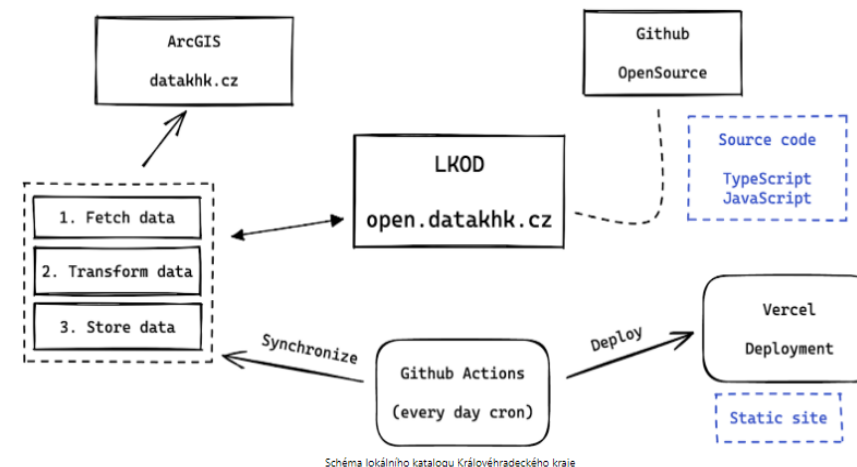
ArcGIS

datakhk.cz

Github

OpenSource

LKOD

open.datakhk.cz

Source code

TypeScript
JavaScript

1. Fetch data

2. Transform data

3. Store data

Synchronize

Github Actions

(every day cron)

Deploy

Vercel

Deployment

Static site

Schéma lokálního katalogu Královéhradeckého kraje